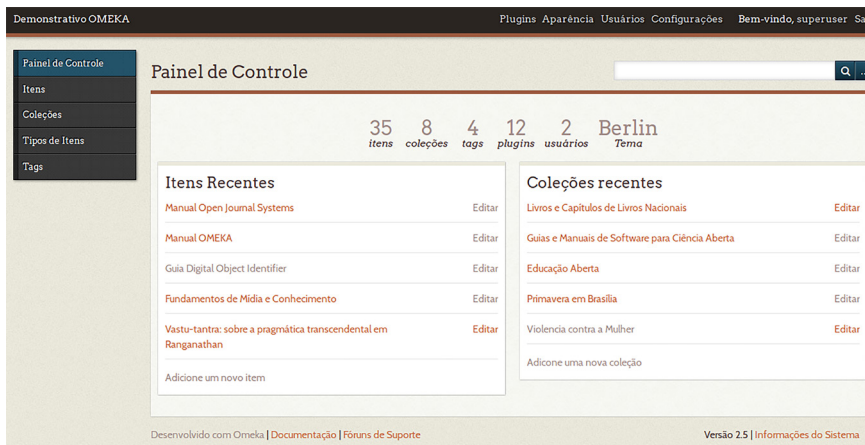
Demonstrativo OMEKA

Plugins Aparência Usuários Configurações Bem-vindo, superuser Sa

Painel de Controle
Itens
Coleções
Tipos de Itens
Tags

Painel de Controle

| 35 | 8 | 4 | 12 | 2 | Berlin |
|---|---|---|---|---|---|
| itens | coleções | tags | plugins | usuários | Tema |

Itens Recentes

Manual Open Journal Systems Editar
Manual OMEKA Editar
Guia Digital Object Identifier Editar
Fundamentos de Mídia e Conhecimento Editar
Vastu-tantra: sobre a pragmática transcendental em Ranganathan Editar
Adicione um novo item

Coleções recentes

Livros e Capítulos de Livros Nacionais Editar
Guias e Manuais de Software para Ciência Aberta Editar
Educação Aberta Editar
Primavera em Brasília Editar
Violencia contra a Mulher Editar
Adicone uma nova coleção

Desenvolvido com Omeka | Documentação | Fóruns de Suporte

Versão 2.5 | Informações do Sistema